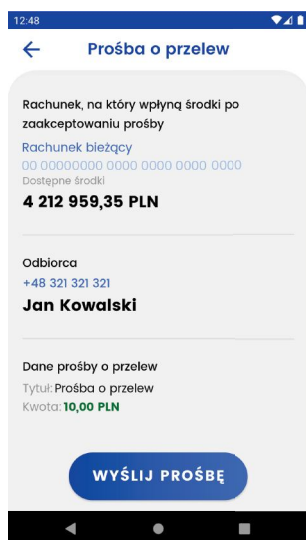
12:48

Prośba o przelew

Rachunek, na który wpłyną środki po zaakceptowaniu prośby

Rachunek bieżący
00 00000000 0000 0000 0000 0000
Dostępne środki
4 212 959,35 PLN

Odbiorca
+48 321 321 321
Jan Kowalski

Dane prośby o przelew
Tytuł: Prośba o przelew
Kwota: 10,00 PLN

WYŚLIJ PROŚBĘ